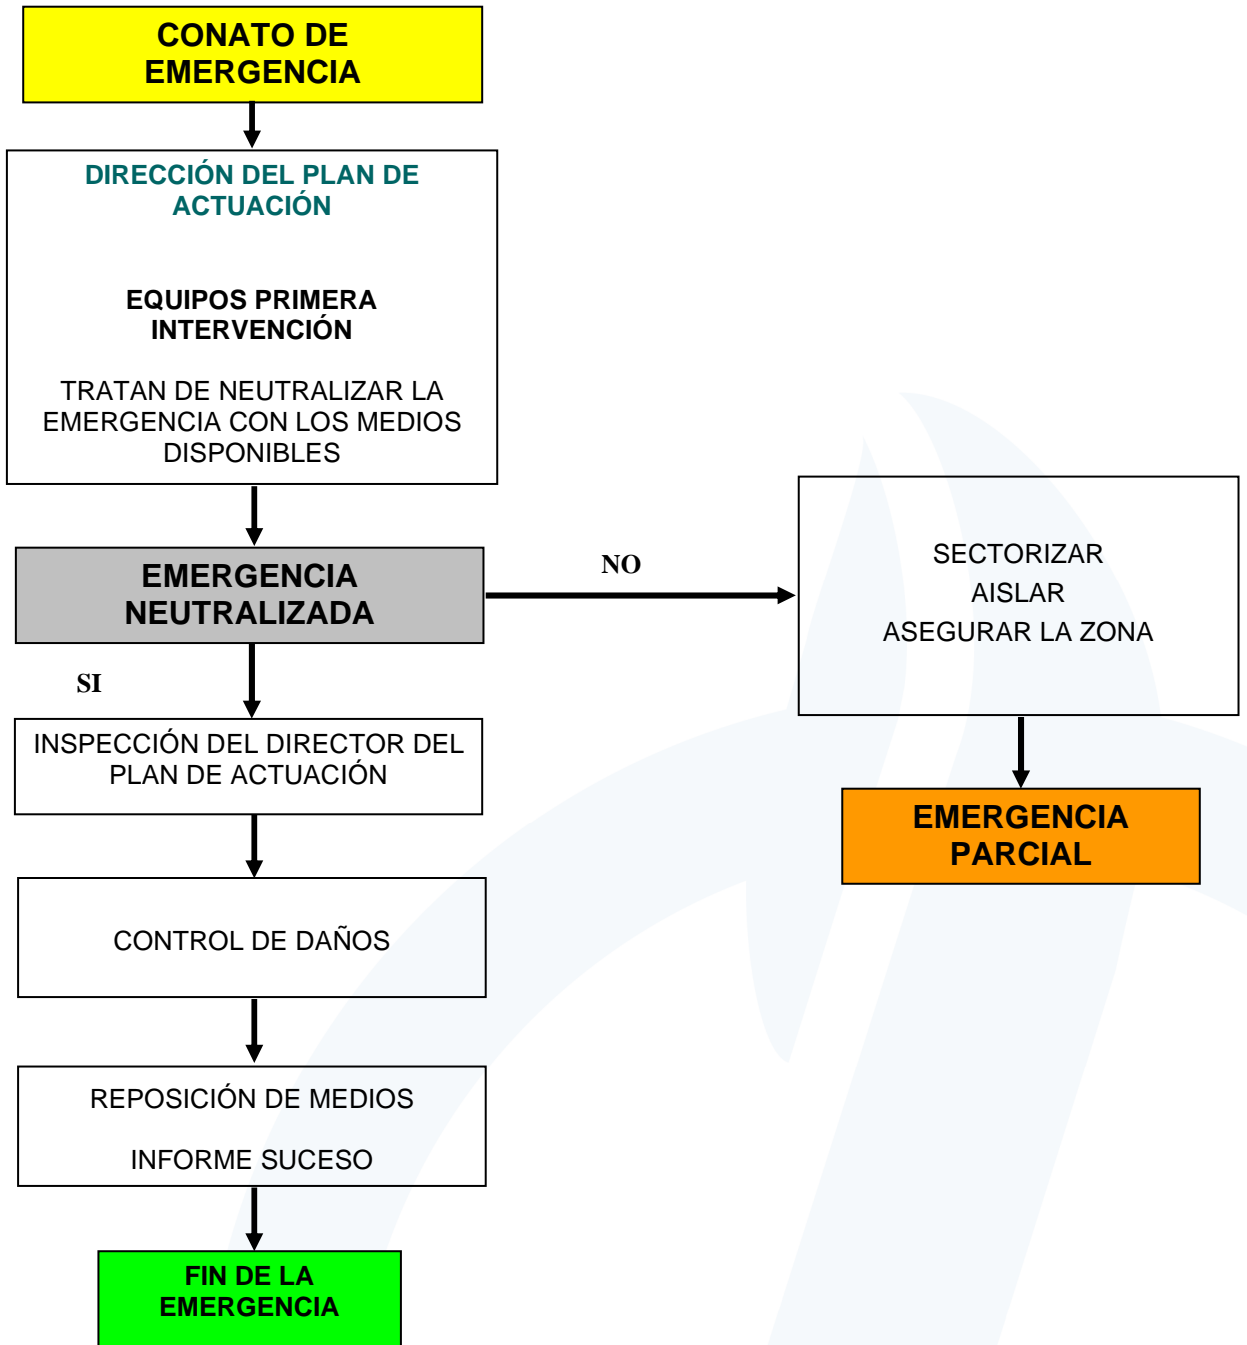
CONATO DE EMERGENCIA

DIRECCIÓN DEL PLAN DE ACTUACIÓN

EQUIPOS PRIMERA INTERVENCIÓN

TRATAN DE NEUTRALIZAR LA EMERGENCIA CON LOS MEDIOS DISPONIBLES

EMERGENCIA NEUTRALIZADA

NO

SECTORIZAR
AISLAR
ASEGURAR LA ZONA

EMERGENCIA PARCIAL

SI

INSPECCIÓN DEL DIRECTOR DEL PLAN DE ACTUACIÓN

CONTROL DE DAÑOS

REPOSICIÓN DE MEDIOS

INFORME SUCESO

FIN DE LA EMERGENCIA